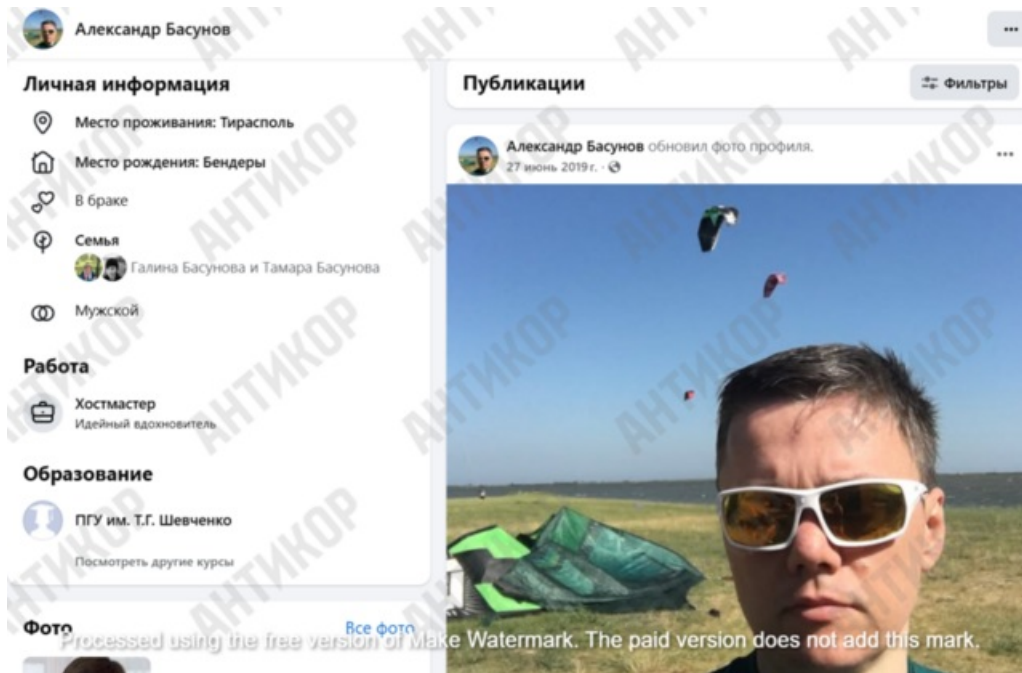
Александр Басунов

Личная информация

Место проживания: Тирасполь

Место рождения: Бендеры

В браке

Семья
Галина Басунова и Тамара Басунова

Мужской

Работа

Хостмастер
Идейный вдохновитель

Образование

ПГУ им. Т.Г. Шевченко

Посмотреть другие курсы

Фото

Все фото

Публикации

Фильтры

Александр Басунов обновил фото профиля.
27 июнь 2019 г. ·

АНТИКОР

Processed using the free version of Make Watermark. The paid version does not add this mark.